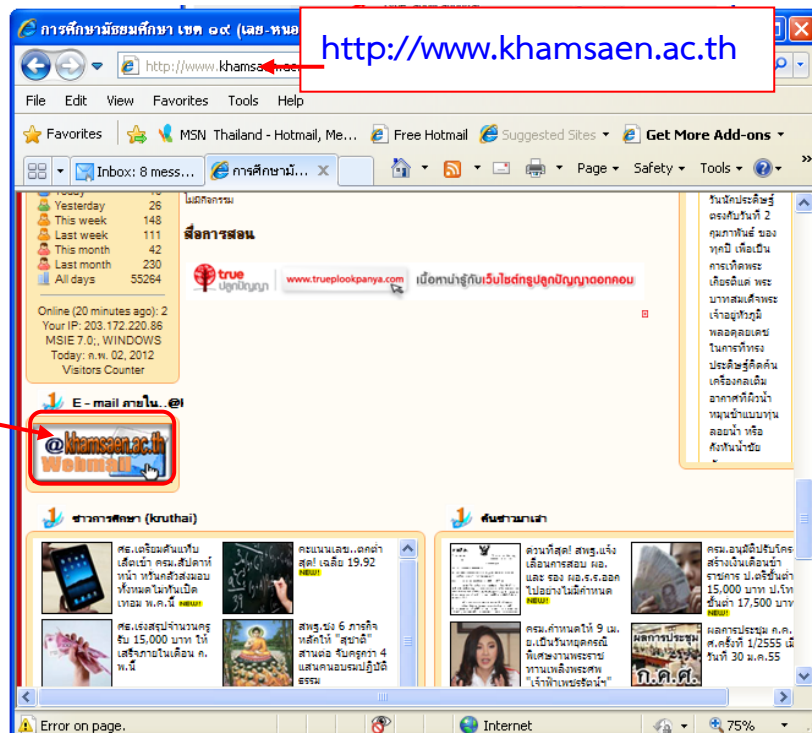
การศึกษามัธยมศึกษา เขต ๑๙ (เลย-หนอ

http://www.khamsaen.ac.th

http://www.khamsaen

File Edit View Favorites Tools Help

Favorites MSN Thailand - Hotmail, Me... Free Hotmail Suggested Sites Get More Add-ons

Inbox: 8 mess... การศึกษาม... Page Safety Tools

Yesterday 26
This week 148
Last week 111
This month 42
Last month 230
All days 55264

Online (20 minutes ago): 2
Your IP: 203.172.220.86
MSIE 7.0;, WINDOWS
Today: ก.พ. 02, 2012
Visitors Counter

ไม่มีกิจกรรม

สื่อการสอน

true ปลูกปัญญา www.trueplookpanya.com เนื้อหาน่ารู้กับเว็บไซต์ทรูปลูกปัญญาดอทคอม

วันนักประดิษฐ์ ตรงกับวันที่ 2 กุมภาพันธ์ ของทุกปี เพื่อเป็นการเทิดพระเกียรติแด่ พระบาทสมเด็จพระเจ้าอยู่หัวภูมิพลอดุลยเดช ในการที่ทรงประดิษฐ์คิดค้นเครื่องกลเติมอากาศที่ผิวน้ำหมุนช้าแบบทุ่นลอยน้ำ หรือกังหันน้ำชัย

E - mail ภายใน...@

@khamsaen.ac.th Webmail

ข่าวการศึกษา (kruthai)

ศธ.เตรียมคืนแท็บเล็ตเข้า ครม.สัปดาห์หน้า หวันคลังสงมอบทั้งหมดไม่ทันเปิดเทอม พ.ค.นี้ NEW!

คะแนนเฉล..ตคต่ำสุด! เฉลี่ย 19.92 NEW!

ศธ.เร่งสรุปจ่ายนวนครูรับ 15,000 บาท ให้เสร็จภายในเดือน ก.พ.นี้

สพฐ.ชง 6 ภารกิจหลักให้ "สุขาดี" สานต่อ จับครูกว่า 4 แสนคนอบรมปฏิบัติธรรม

ค้นข่าวมาเล่า

ด่วนที่สุด! สพฐ.แจ้งเลื่อนการสอบ ผอ. และ รอง ผอ.ร.ร.ออกไปอย่างไม่มีกำหนด NEW!

ครม.อนุมัติปรับโครงสร้างเงินเดือนข้าราชการ ป.ตรีขั้นต่ำ 15,000 บาท ป.โทขั้นต่ำ 17,500 บาท

ครม.กำหนดให้ 9 เม.ย.เป็นวันหยุดครณีพิเศษงานพระราชทานเพลิงพระศพ "เจ้าฟ้าเพชรรัตน์ฯ" NEW!

ผลการประชุม ก.ค.ศ.ครั้งที่ 1/2555 เมื่อวันที่ 30 ม.ค.55

ผลการประชุม ก.ค.ศ.

Error on page. Internet 75%